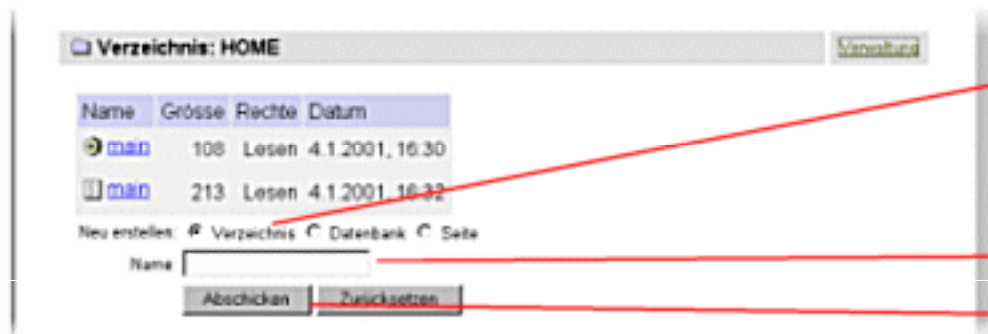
Verzeichnis: HOME

Verwaltung

| Name | Grösse | Rechte | Datum |
|---|---|---|---|
| main | 108 | Lesen | 4.1.2001, 16:30 |
| main | 213 | Lesen | 4.1.2001, 16:32 |

Neu erstellen: Verzeichnis Datenbank Seite

Name

Abschicken Zurücksetzen